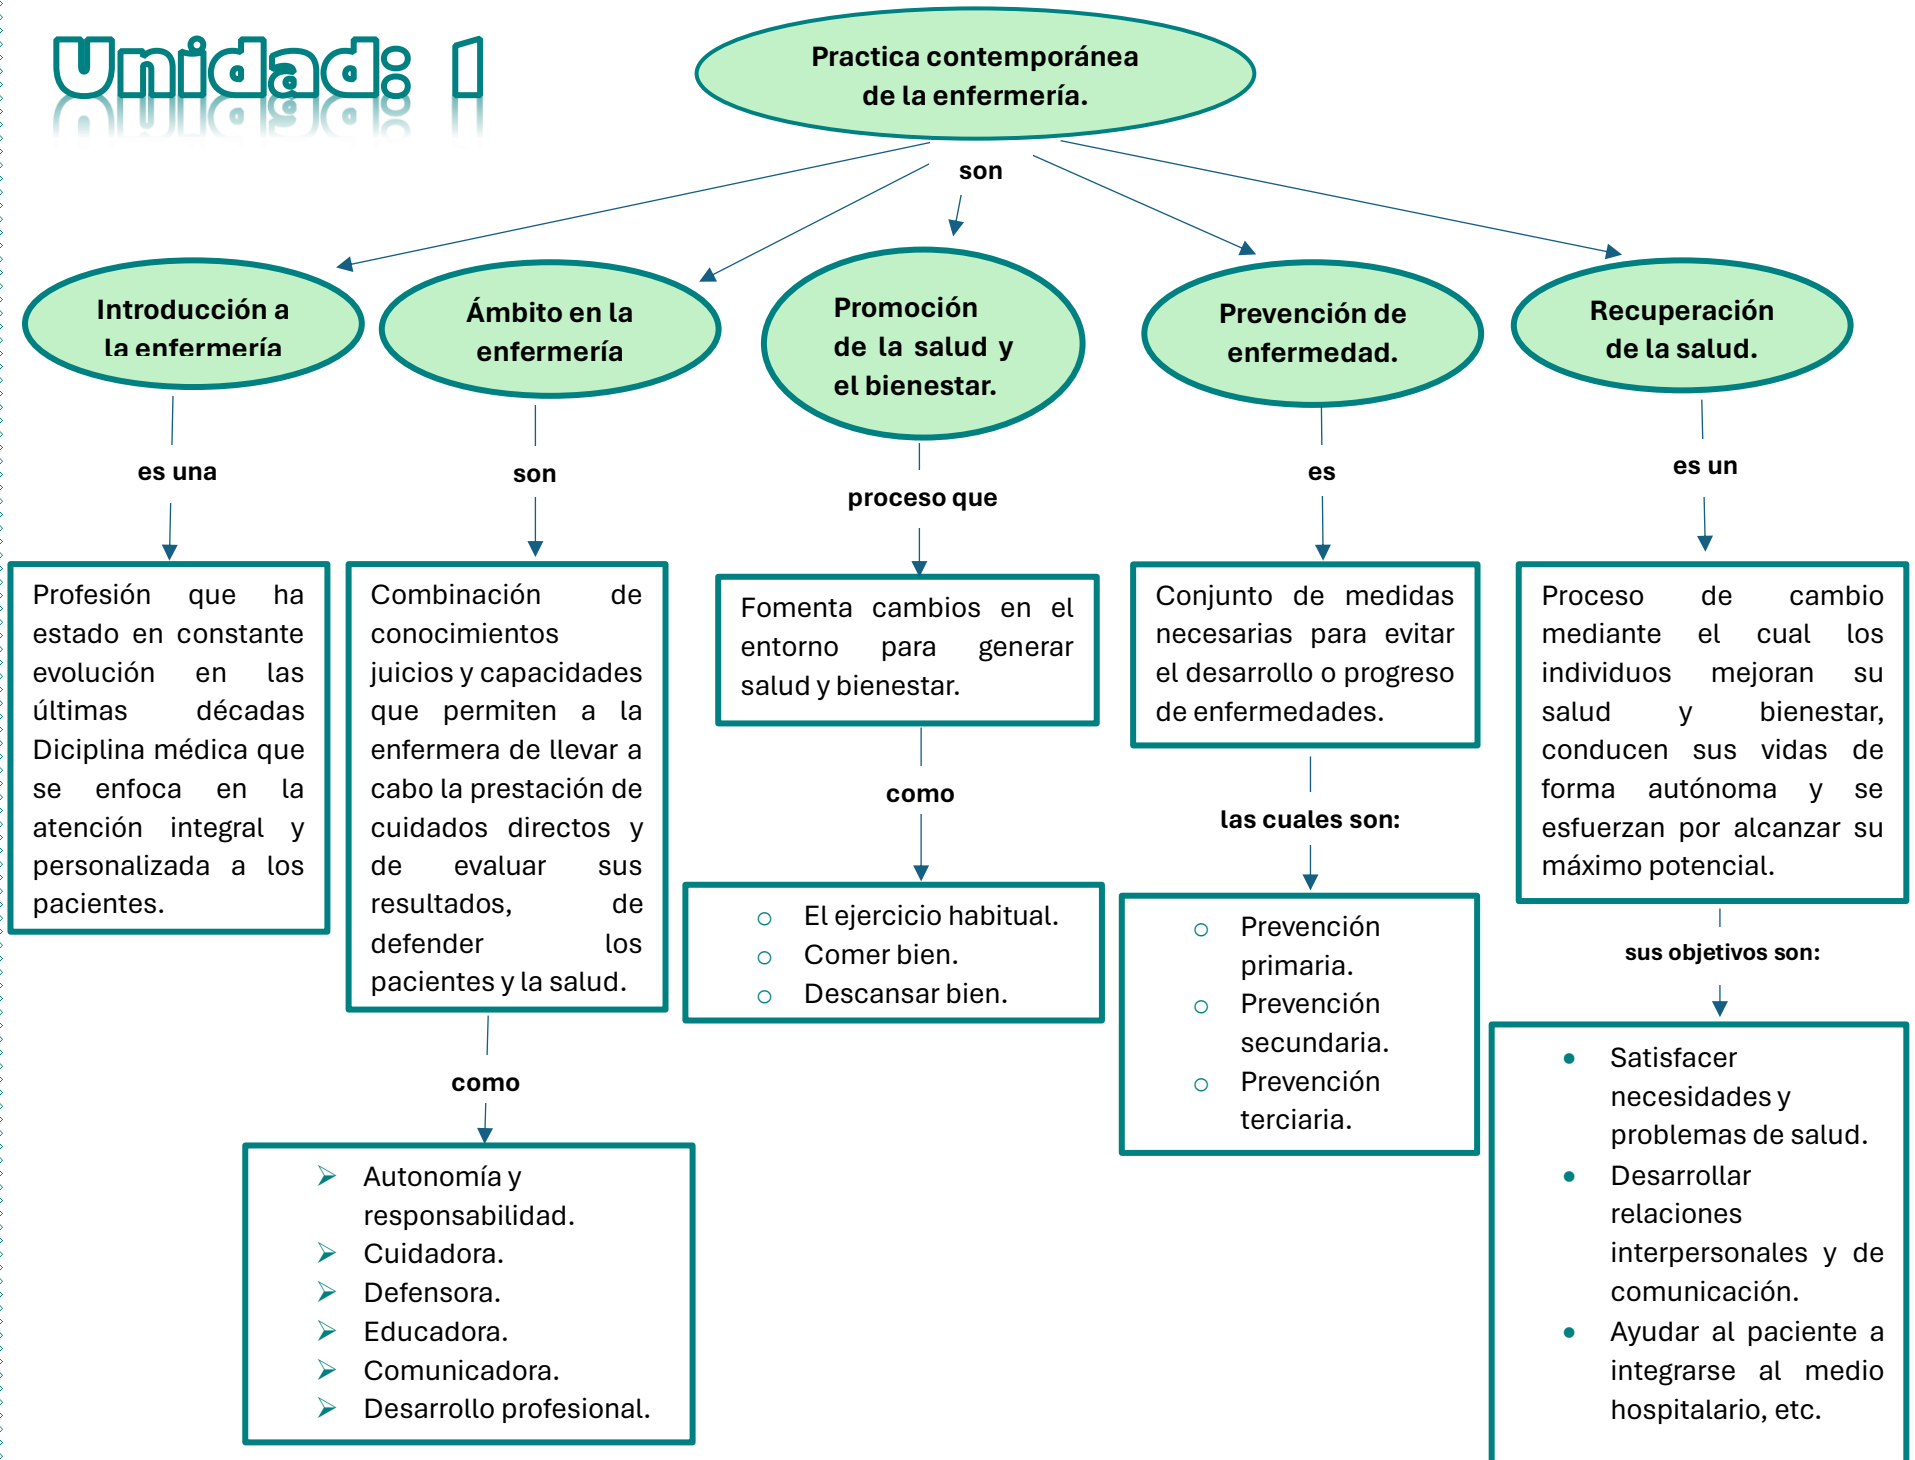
Unidad: 1

Practica contemporánea de la enfermería.

son

Introducción a la enfermería

Ámbito en la enfermería

Promoción de la salud y el bienestar.

Prevención de enfermedad.

Recuperación de la salud.

es una

Profesión que ha estado en constante evolución en las últimas décadas Diciplina médica que se enfoca en la atención integral y personalizada a los pacientes.

son

Combinación de conocimientos juicios y capacidades que permiten a la enfermera de llevar a cabo la prestación de cuidados directos y de evaluar sus resultados, de defender los pacientes y la salud.

como

- Autonomía y responsabilidad.
- Cuidadora.
- Defensora.
- Educadora.
- Comunicadora.
- Desarrollo profesional.

proceso que

Fomenta cambios en el entorno para generar salud y bienestar.

como

- El ejercicio habitual.
- Comer bien.
- Descansar bien.

es

Conjunto de medidas necesarias para evitar el desarrollo o progreso de enfermedades.

las cuales son:

- Prevención primaria.
- Prevención secundaria.
- Prevención terciaria.

es un

Proceso de cambio mediante el cual los individuos mejoran su salud y bienestar, conducen sus vidas de forma autónoma y se esfuerzan por alcanzar su máximo potencial.

sus objetivos son:

- Satisfacer necesidades y problemas de salud.
- Desarrollar relaciones interpersonales y de comunicación.
- Ayudar al paciente a integrarse al medio hospitalario, etc.